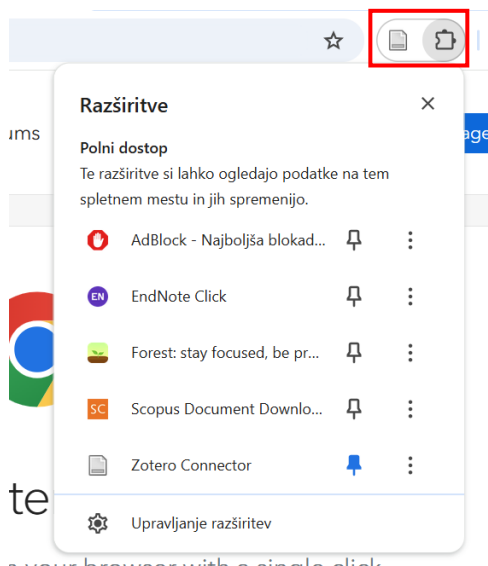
ums

age

Razširitve

Polni dostop

Te razširitve si lahko ogledajo podatke na tem spletnem mestu in jih spremenijo.

AdBlock - Najboljša blokad...

EN

EndNote Click

Forest: stay focused, be pr...

SC

Scopus Document Downlo...

Zotero Connector

Upravljanje razširitev

te

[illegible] your browser with a single click